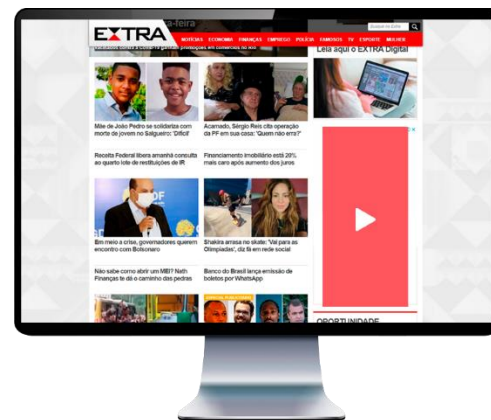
EXTRA

a-feira

NOTÍCIAS ECONOMIA FINANÇAS EMPREGO POLÍCIA FAMOSOS TV ESPORTE MULHER

Buscar no Extra

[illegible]

Leia aqui o EXTRA Digital

Mãe de João Pedro se solidariza com morte de jovem no Salgueiro: 'Difícil'

Acamado, Sérgio Reis cita operação da PF em sua casa: 'Quem não erra?'

Receita Federal libera amanhã consulta ao quarto lote de restituições do IR

Financiamento imobiliário está 20% mais caro após aumento dos juros

Em meio a crise, governadores querem encontro com Bolsonaro

Shakira arrasa no skate: 'Vai para as Olimpíadas', diz fã em rede social

Não sabe como abrir um MEI? Nath Finanças te dá o caminho das pedras

Banco do Brasil lança emissão de boletos por WhatsApp

OPORTUNIDADE